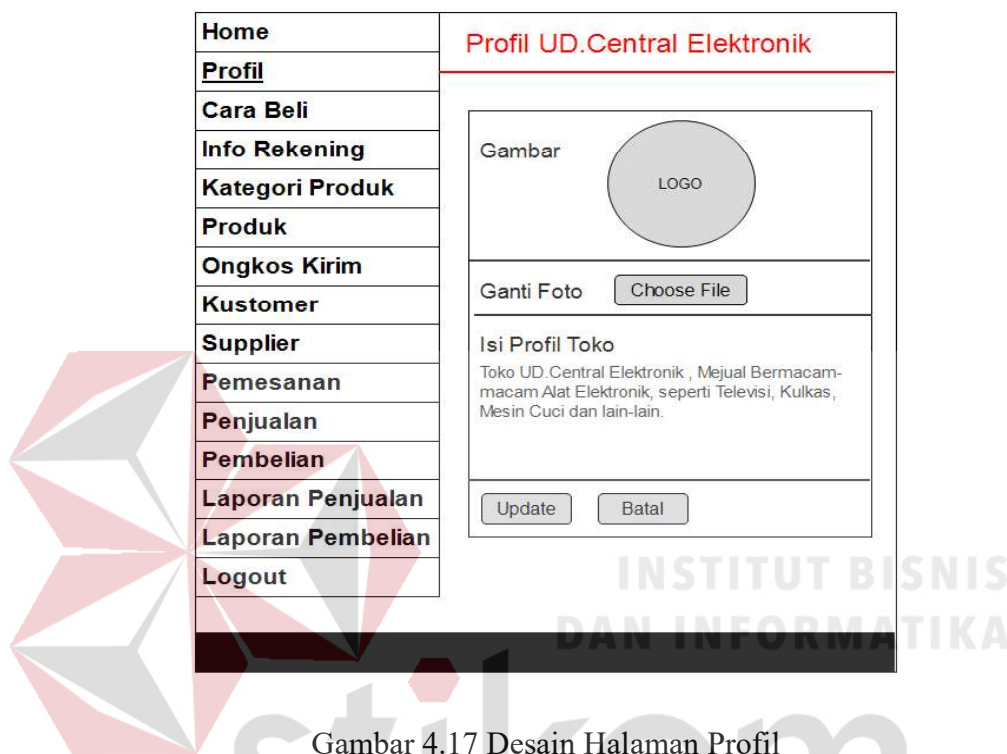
Home
Profil
Cara Beli
Info Rekening
Kategori Produk
Produk
Ongkos Kirim
Kustomer
Supplier
Pemesanan
Penjualan
Pembelian
Laporan Penjualan
Laporan Pembelian
Logout

Profil UD.Central Elektronik

Gambar

LOGO

Ganti Foto

Choose File

Isi Profil Toko

Toko UD.Central Elektronik , Mejual Bermacam-macam Alat Elektronik, seperti Televisi, Kulkas, Mesin Cuci dan lain-lain.

Update

Batal

INSTITUT BISNIS
DAN INFORMATIKA

stikom

Gambar 4.17 Desain Halaman Profil